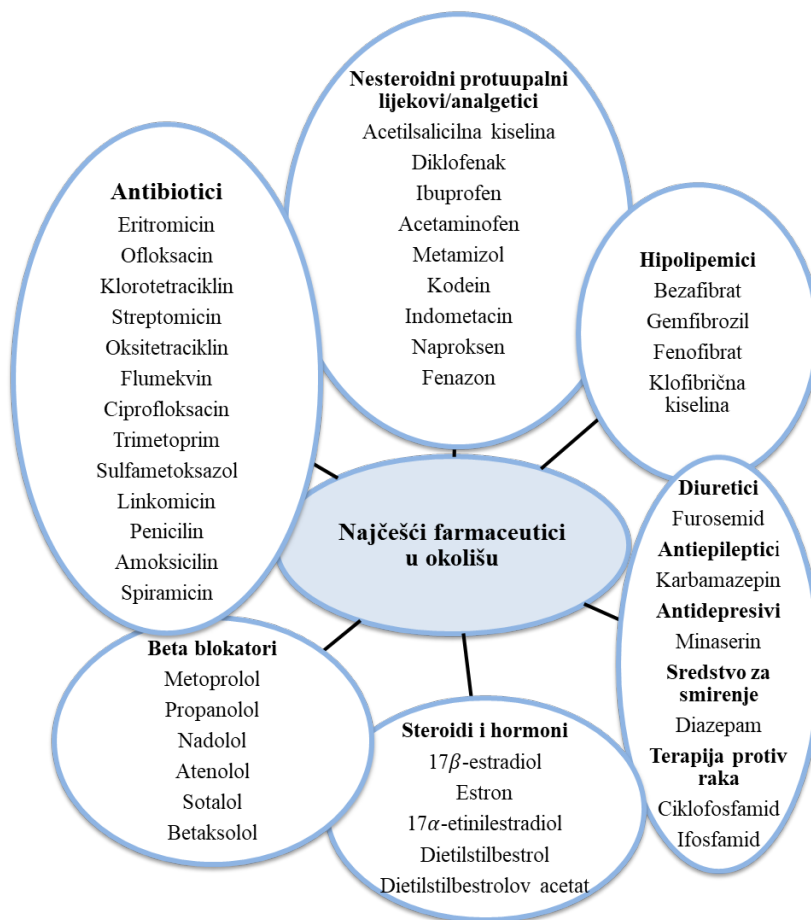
Nesteroidni protuupalni lijekovi/analgetici
Acetilsalicilna kiselina
Diklofenak
Ibuprofen
Acetaminofen
Metamizol
Kodein
Indometacin
Naproksen
Fenazon

Antibiotici
Eritromicin
Ofloksacin
Klorotetraciklin
Streptomicin
Oksitetraciklin
Flumekvin
Ciprofloksacin
Trimetoprim
Sulfametoksazol
Linkomicin
Penicilin
Amoksicilin
Spiramicin

Hipolipemici
Bezafibrat
Gemfibrozil
Fenofibrat
Klofibrična kiselina

Najčešći farmaceutici u okolišu

Diuretici
Furosemid
Antiepileptici
Karbamazepin
Antidepresivi
Minaserin
Sredstvo za smirenje
Diazepam
Terapija protiv raka
Ciklofosfamid
Ifosfamid

Beta blokatori
Metoprolol
Propanolol
Nadolol
Atenolol
Sotalol
Betaksolol

Steroidi i hormoni
17$\beta$-estradiol
Estron
17$\alpha$-etinilestradiol
Dietilstilbestrol
Dietilstilbestrolov acetat